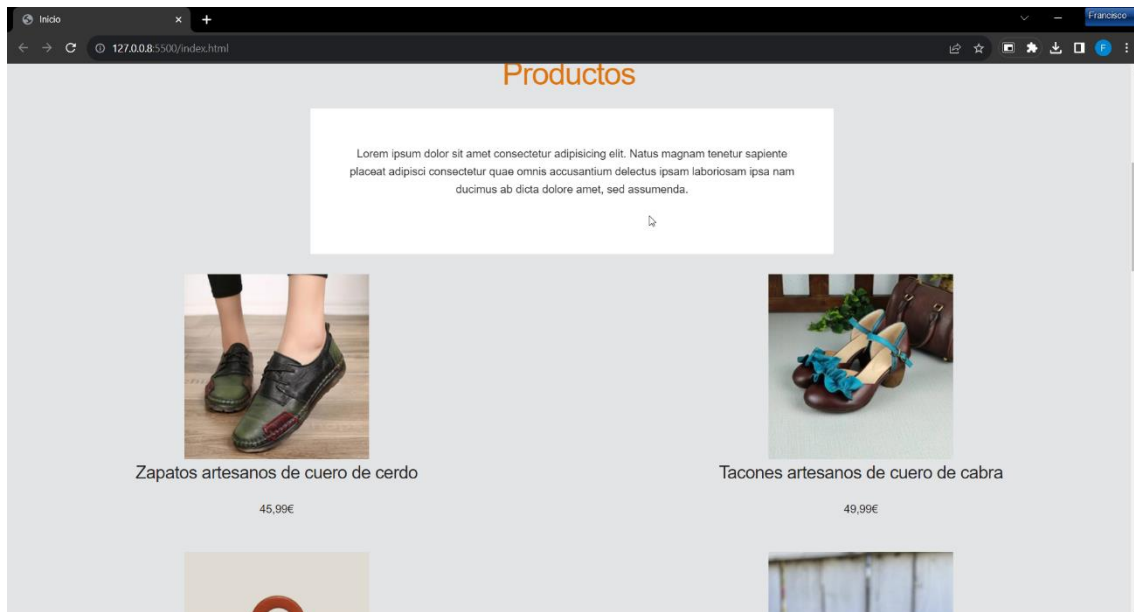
Inicio
Francisco
127.0.0.8:5500/index.html

Productos

Lorem ipsum dolor sit amet consectetur adipisicing elit. Natus magnam tenetur sapiente placeat adipisci consectetur quae omnis accusantium delectus ipsam laboriosam ipsa nam ducimus ab dicta dolore amet, sed assumenda.

Zapatos artesanos de cuero de cerdo

45,99€

Tacones artesanos de cuero de cabra

49,99€